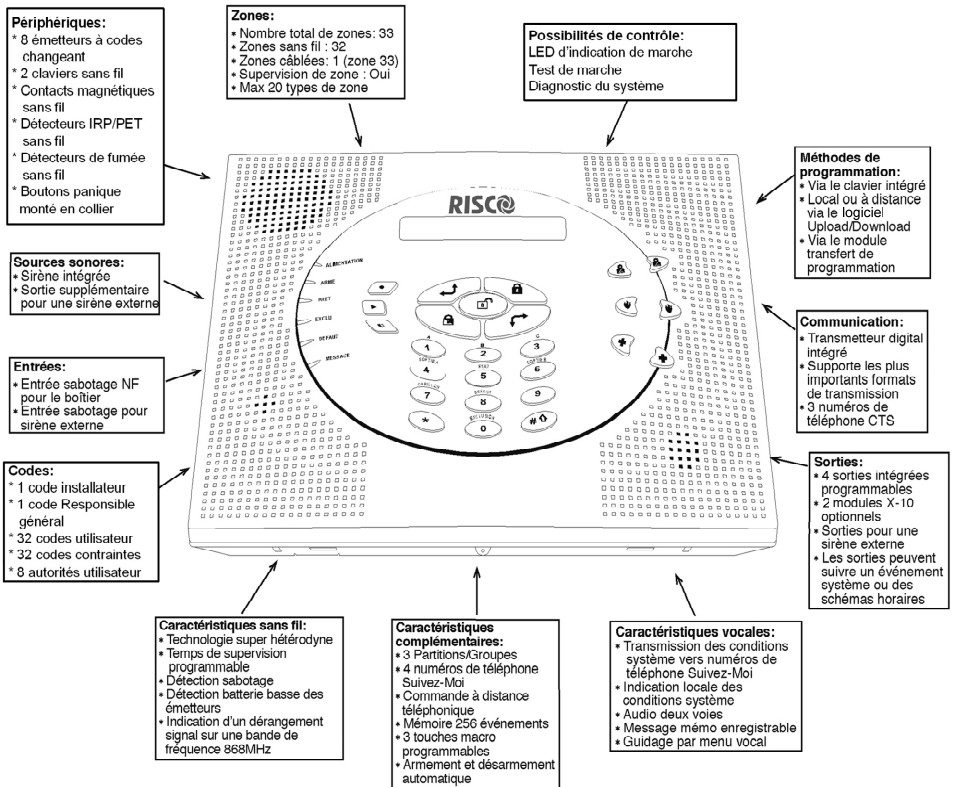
Périphériques:
* 8 émetteurs à codes changeant
* 2 claviers sans fil
* Contacts magnétiques sans fil
* Détecteurs IRP/PET sans fil
* Détecteurs de fumée sans fil
* Boutons panique monté en collier

Zones:
* Nombre total de zones: 33
* Zones sans fil : 32
* Zones câblées: 1 (zone 33)
* Supervision de zone : Oui
* Max 20 types de zone

Possibilités de contrôle:
LED d'indication de marche
Test de marche
Diagnostic du système

Méthodes de programmation:
* Via le clavier intégré
* Local ou à distance via le logiciel Upload/Download
* Via le module transfert de programmation

RISCO

ALIMENTATION
ARMÉ
PRET
EXCLU
DEFAUT
MESSAGE

1 2 3 4 5 6 7 8 9 * 0 #

Sources sonores:
* Sirène intégrée
* Sortie supplémentaire pour une sirène externe

Communication:
* Transmetteur digital intégré
* Supporte les plus importants formats de transmission
* 3 numéros de téléphone CTS

Entrées:
* Entrée sabotage NF pour le boîtier
* Entrée sabotage pour sirène externe

Codes:
* 1 code installateur
* 1 code Responsible général
* 32 codes utilisateur
* 32 codes contraintes
* 8 autorités utilisateur

Sorties:
* 4 sorties intégrées programmables
* 2 modules X-10 optionnels
* Sorties pour une sirène externe
* Les sorties peuvent suivre un événement système ou des schémas horaires

Caractéristiques sans fil:
* Technologie super hétérodyne
* Temps de supervision programmable
* Détection sabotage
* Détection batterie basse des émetteurs
* Indication d'un dérangement signal sur une bande de fréquence 868MHz

Caractéristiques complémentaires:
* 3 Partitions/Groupes
* 4 numéros de téléphone Suivez-Moi
* Commande à distance téléphonique
* Mémoire 256 événements
* 3 touches macro programmables
* Armement et désarmement automatique

Caractéristiques vocales:
* Transmission des conditions système vers numéros de téléphone Suivez-Moi
* Indication locale des conditions système
* Audio deux voies
* Message mémo enregistrable
* Guidage par menu vocal